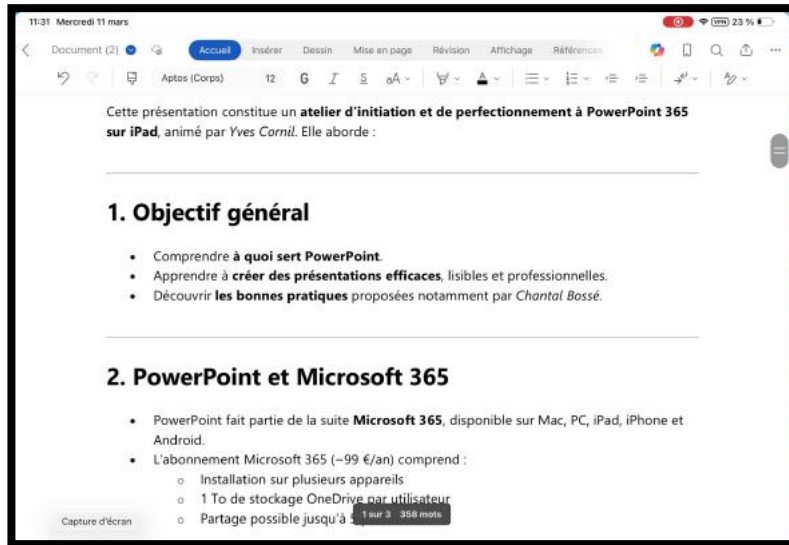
11:31 Mercredi 11 mars

VPN 23 %

Document (2)

Accueil Insérer Dessin Mise en page Révision Affichage Référence

Aptos (Corps) 12 G I S

Cette présentation constitue un **atelier d'initiation et de perfectionnement à PowerPoint 365 sur iPad**, animé par *Yves Cornil*. Elle aborde :

# 1. Objectif général

- Comprendre **à quoi sert PowerPoint**.
- Apprendre à **créer des présentations efficaces**, lisibles et professionnelles.
- Découvrir **les bonnes pratiques** proposées notamment par *Chantal Bossé*.

# 2. PowerPoint et Microsoft 365

- PowerPoint fait partie de la suite **Microsoft 365**, disponible sur Mac, PC, iPad, iPhone et Android.
- L'abonnement Microsoft 365 (~99 €/an) comprend :
  - Installation sur plusieurs appareils
  - 1 To de stockage OneDrive par utilisateur
  - Partage possible jusqu'à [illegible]

Capture d'écran

1 sur 3 358 mots